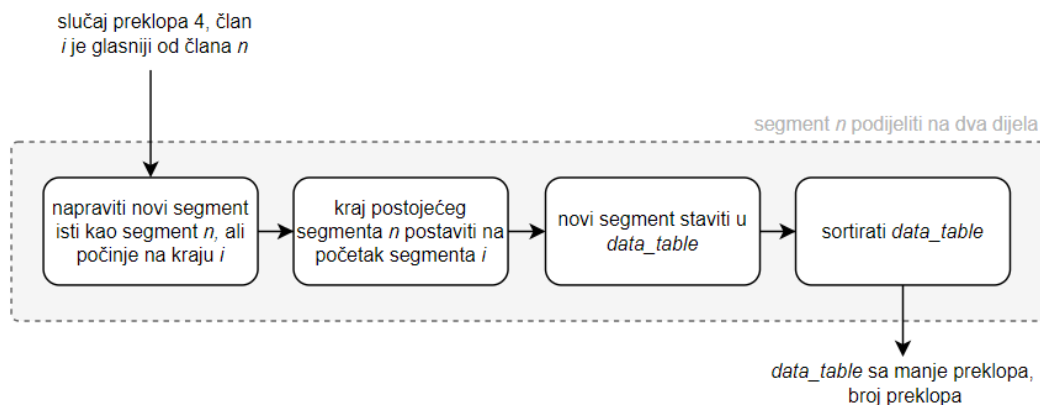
slučaj preklopa 4, član *i* je glasniji od člana *n*

segment *n* podijeliti na dva dijela

napraviti novi segment isti kao segment *n*, ali počinje na kraju *i*

kraj postojećeg segmenta *n* postaviti na početak segmenta *i*

novi segment staviti u *data_table*

sortirati *data_table*

*data_table* sa manje preklopa, broj preklopa